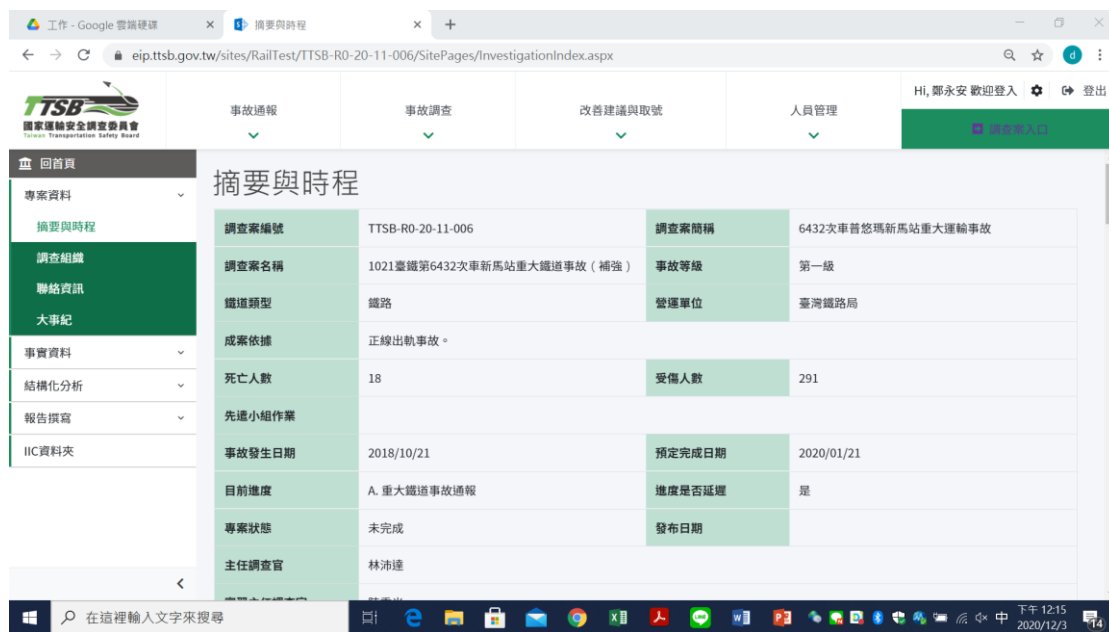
工作 - Google 雲端硬碟 × 摘要與時程 × +

eip.ttsb.gov.tw/sites/RailTest/TTSB-R0-20-11-006/SitePages/InvestigationIndex.aspx

TTSB
國家運輸安全調查委員會
Taiwan Transportation Safety Board

事故通報
事故調查
改善建議與取號
人員管理

Hi, 鄭永安 歡迎登入 登出
調查者入口

回首頁
專案資料
摘要與時程
調查組織
聯絡資訊
大事紀
事實資料
結構化分析
報告撰寫
IIC資料夾

摘要與時程

| 調查案編號 | TTSB-R0-20-11-006 | 調查案簡稱 | 6432次車普悠瑪新馬站重大運輸事故 |
|---|---|---|---|
| 調查案名稱 | 1021臺鐵第6432次車新馬站重大鐵道事故（補強） | 事故等級 | 第一級 |
| 鐵道類型 | 鐵路 | 營運單位 | 臺灣鐵路局 |
| 成案依據 | 正線出軌事故。 | | |
| 死亡人數 | 18 | 受傷人數 | 291 |
| 先遣小組作業 | | | |
| 事故發生日期 | 2018/10/21 | 預定完成日期 | 2020/01/21 |
| 目前進度 | A. 重大鐵道事故通報 | 進度是否延遲 | 是 |
| 專案狀態 | 未完成 | 發布日期 | |
| 主任調查官 | 林沛達 | | |
| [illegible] | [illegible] | | |

在這裡輸入文字來搜尋
中 下午 12:15 2020/12/3 14